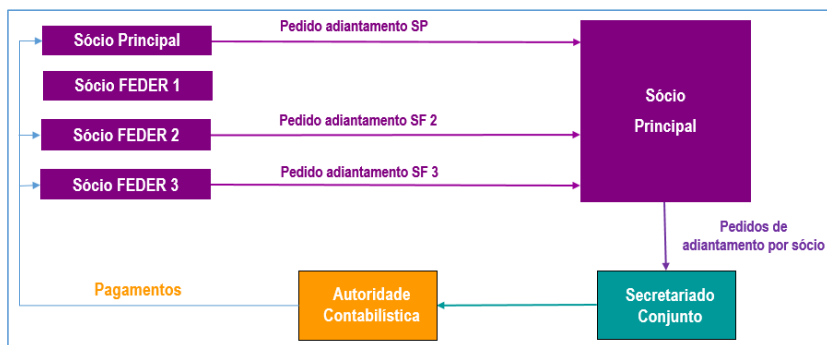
Sócio Principal

Pedido adiantamento SP

Sócio FEDER 1

Sócio FEDER 2

Pedido adiantamento SF 2

Sócio FEDER 3

Pedido adiantamento SF 3

Sócio Principal

Pedidos de adiantamento por sócio

Pagamentos

Autoridade Contabilística

Secretariado Conjunto